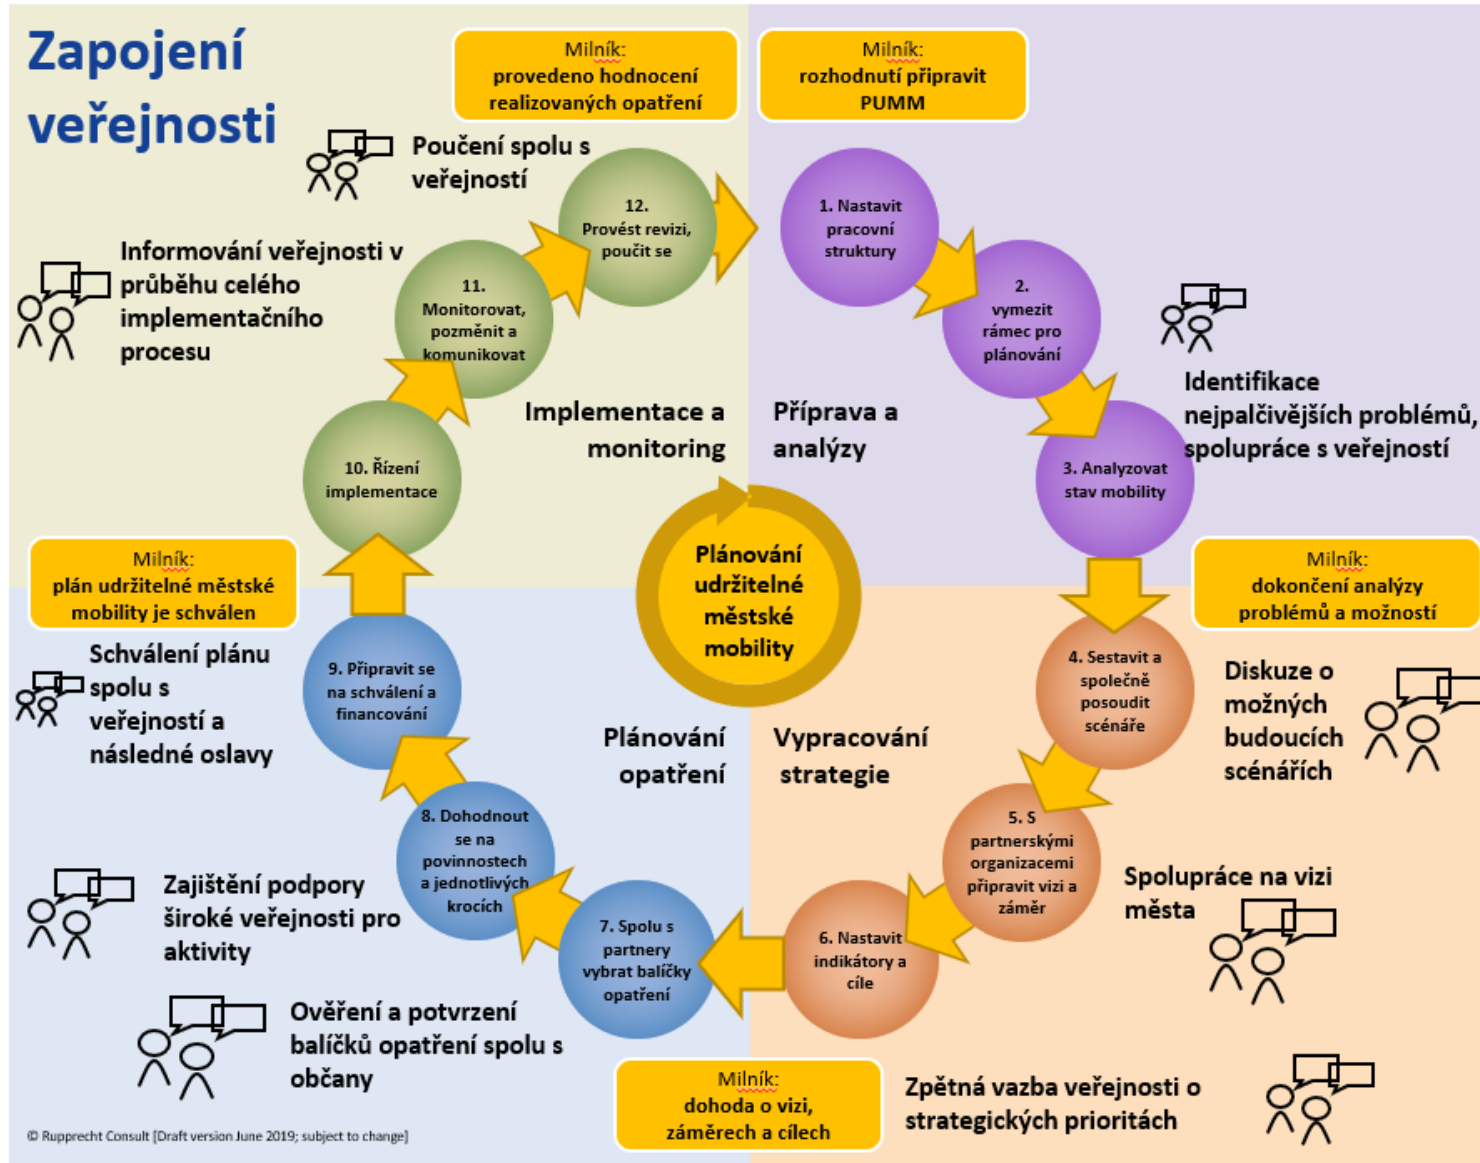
Zapojení veřejnosti

Milník:
provedeno hodnocení realizovaných opatření

Milník:
rozhodnutí připravit PUMM

Poučení spolu s veřejností

Informování veřejnosti v průběhu celého implementačního procesu

12. Provést revizi, poučit se

1. Nastavit pracovní struktury

2. vymezit rámec pro plánování

11. Monitorovat, pozměnit a komunikovat

Identifikace nejpalčivějších problémů, spolupráce s veřejností

Implementace a monitoring

Příprava a analýzy

10. Řízení implementace

3. Analyzovat stav mobility

Milník:
plán udržitelné městské mobility je schválen

Plánování udržitelné městské mobility

Milník:
dokončení analýzy problémů a možností

Schválení plánu spolu s veřejností a následné oslavy

9. Připravit se na schválení a financování

4. Sestavit a společně posoudit scénáře

Diskuze o možných budoucích scénářích

Plánování opatření

Vypracování strategie

8. Dohodnout se na povinnostech a jednotlivých krocích

5. S partnerskými organizacemi připravit vizi a záměr

Zajištění podpory široké veřejnosti pro aktivity

Spolupráce na vizi města

7. Spolu s partnery vybrat balíčky opatření

6. Nastavit indikátory a cíle

Ověření a potvrzení balíčků opatření spolu s občany

Milník:
dohoda o vizi, záměrech a cílech

Zpětná vazba veřejnosti o strategických prioritách

© Rupprecht Consult [Draft version June 2019; subject to change]